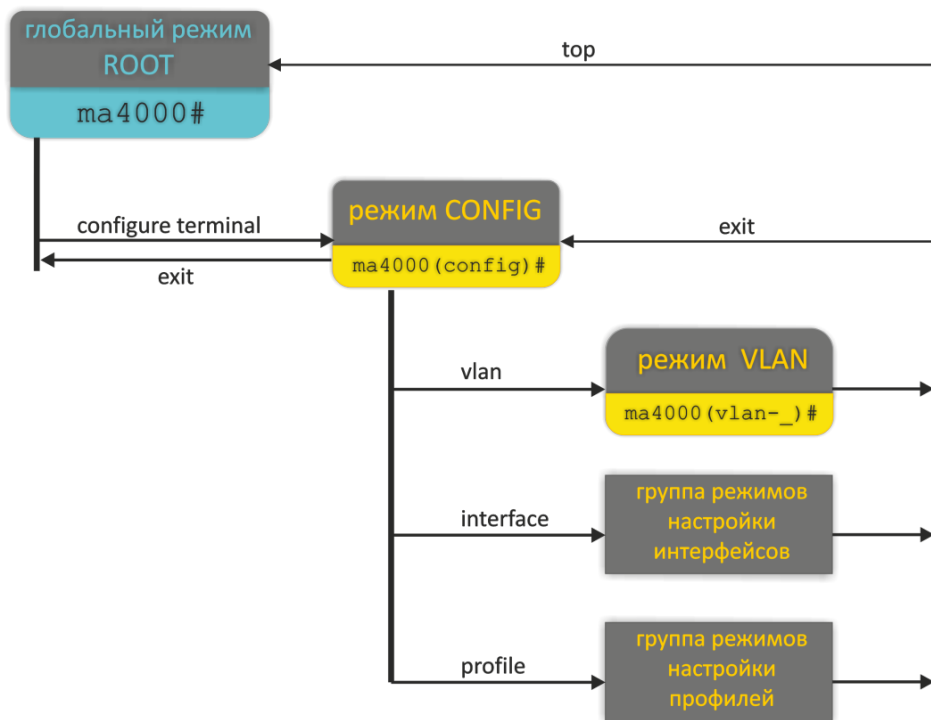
глобальный режим ROOT

ma4000#

top

configure terminal

exit

режим CONFIG

ma4000(config)#

exit

vlan

режим VLAN

ma4000(vlan-_)#

interface

группа режимов настройки интерфейсов

profile

группа режимов настройки профилей